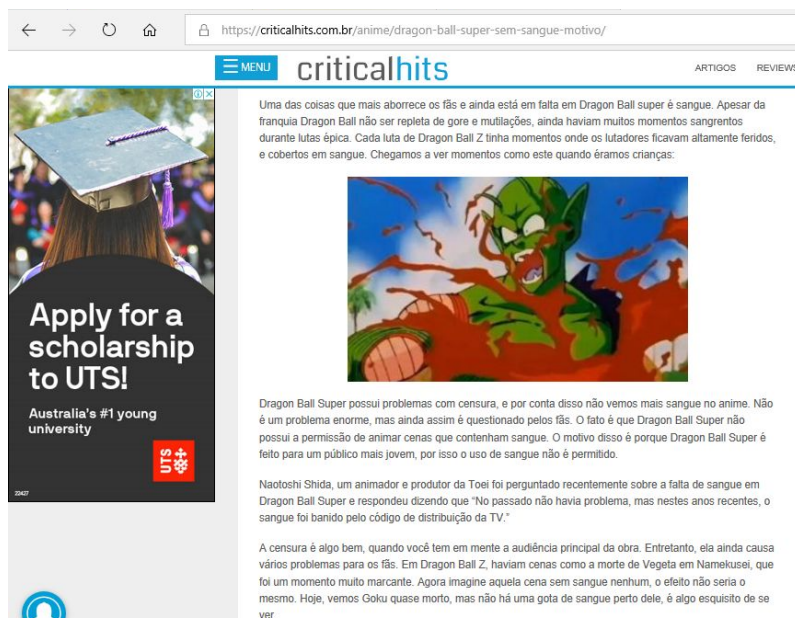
https://criticalhits.com.br/anime/dragon-ball-super-sem-sangue-motivo/

MENU criticalhits ARTIGOS REVIEWS

Apply for a scholarship to UTS!

Australia's #1 young university

UTS

22427

Uma das coisas que mais aborrece os fãs e ainda está em falta em Dragon Ball super é sangue. Apesar da franquia Dragon Ball não ser repleta de gore e mutilações, ainda haviam muitos momentos sangrentos durante lutas épica. Cada luta de Dragon Ball Z tinha momentos onde os lutadores ficavam altamente feridos, e cobertos em sangue. Chegamos a ver momentos como este quando éramos crianças:

Dragon Ball Super possui problemas com censura, e por conta disso não vemos mais sangue no anime. Não é um problema enorme, mas ainda assim é questionado pelos fãs. O fato é que Dragon Ball Super não possui a permissão de animar cenas que contenham sangue. O motivo disso é porque Dragon Ball Super é feito para um público mais jovem, por isso o uso de sangue não é permitido.

Naotoshi Shida, um animador e produtor da Toei foi perguntado recentemente sobre a falta de sangue em Dragon Ball Super e respondeu dizendo que "No passado não havia problema, mas nestes anos recentes, o sangue foi banido pelo código de distribuição da TV."

A censura é algo bem, quando você tem em mente a audiência principal da obra. Entretanto, ela ainda causa vários problemas para os fãs. Em Dragon Ball Z, haviam cenas como a morte de Vegeta em Namekusei, que foi um momento muito marcante. Agora imagine aquela cena sem sangue nenhum, o efeito não seria o mesmo. Hoje, vemos Goku quase morto, mas não há uma gota de sangue perto dele, é algo esquisito de se ver